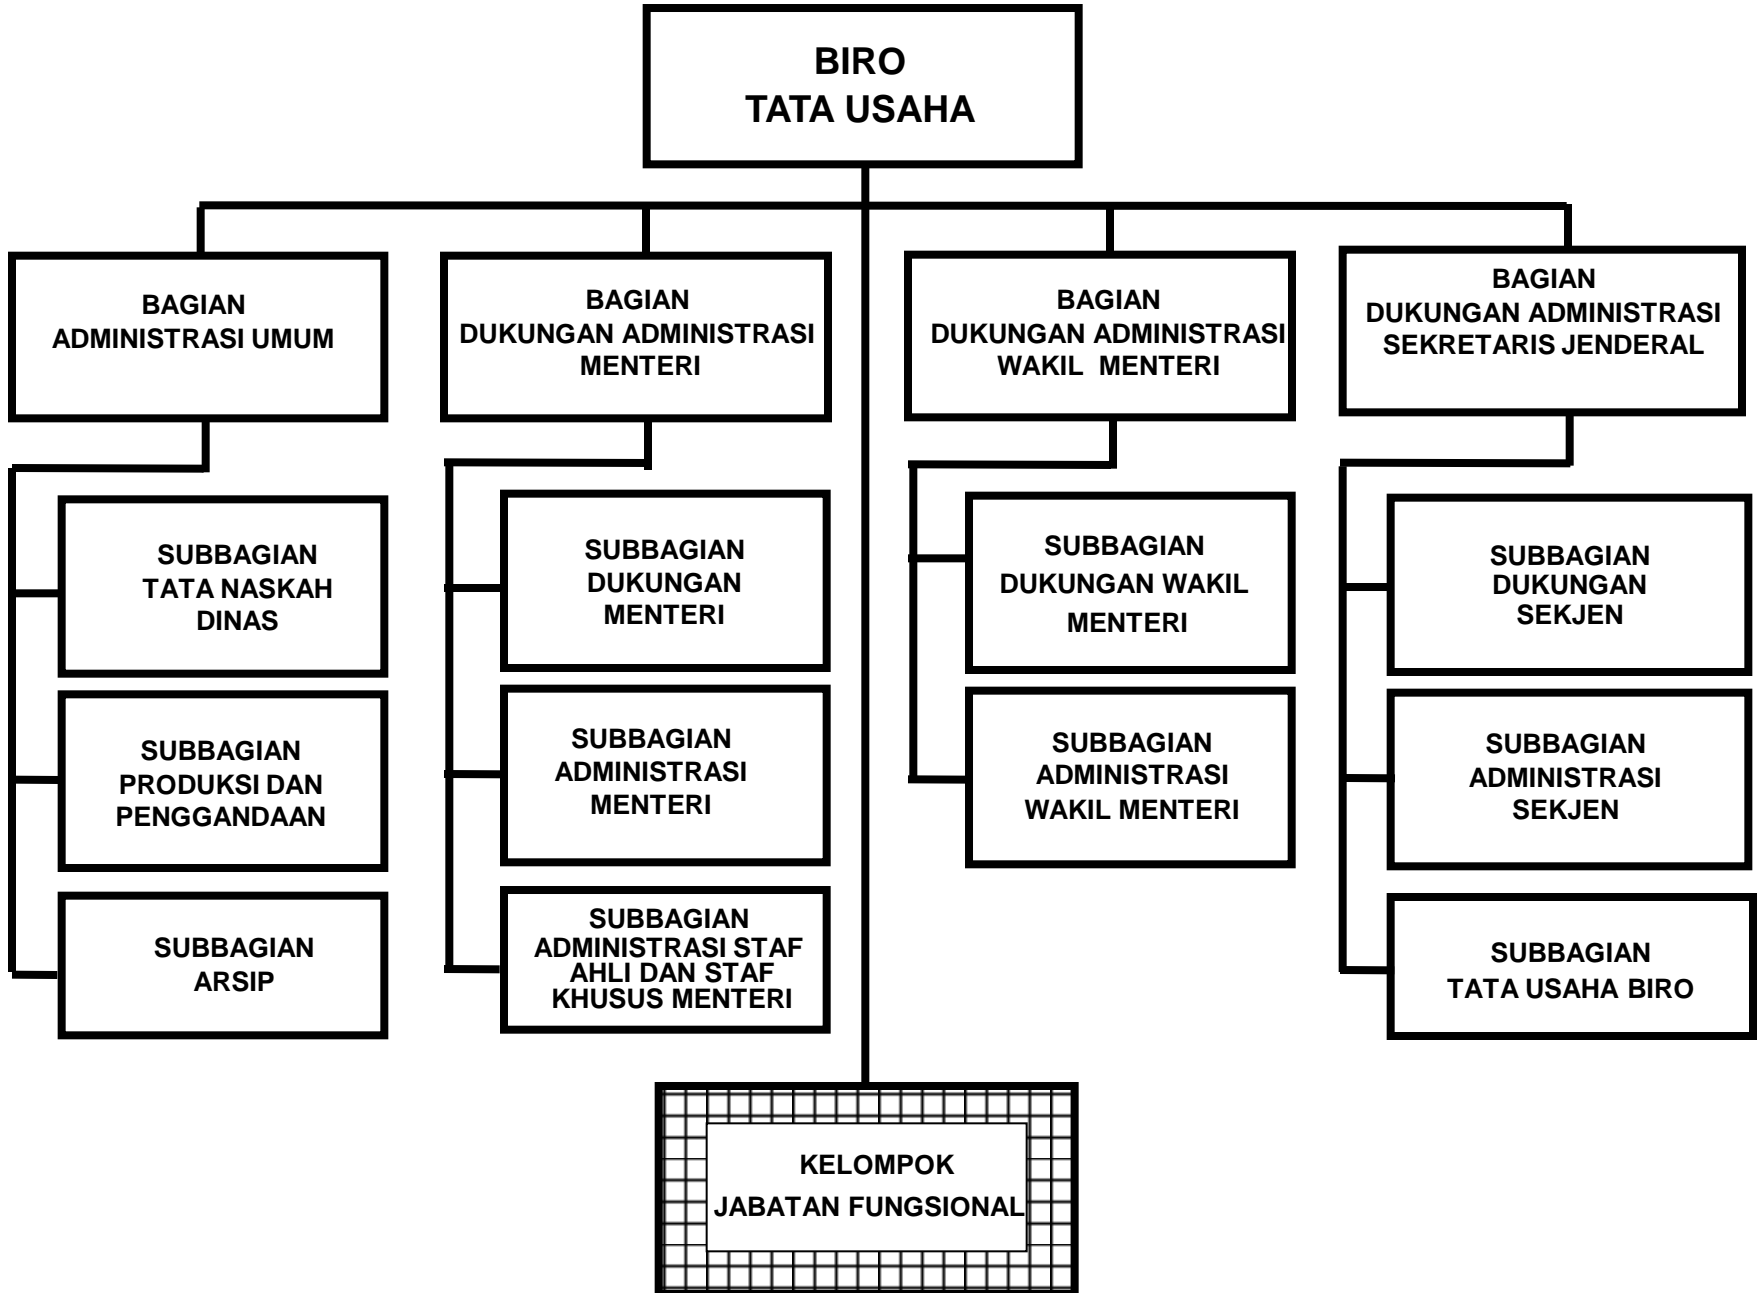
BIRO
TATA USAHA

BAGIAN
ADMINISTRASI UMUM

SUBBAGIAN
TATA NASKAH
DINAS

SUBBAGIAN
PRODUKSI DAN
PENGGANDAAN

SUBBAGIAN
ARSIP

BAGIAN
DUKUNGAN ADMINISTRASI
MENTERI

SUBBAGIAN
DUKUNGAN
MENTERI

SUBBAGIAN
ADMINISTRASI
MENTERI

SUBBAGIAN
ADMINISTRASI STAF
AHLI DAN STAF
KHUSUS MENTERI

BAGIAN
DUKUNGAN ADMINISTRASI
WAKIL MENTERI

SUBBAGIAN
DUKUNGAN WAKIL
MENTERI

SUBBAGIAN
ADMINISTRASI
WAKIL MENTERI

BAGIAN
DUKUNGAN ADMINISTRASI
SEKRETARIS JENDERAL

SUBBAGIAN
DUKUNGAN
SEKJEN

SUBBAGIAN
ADMINISTRASI
SEKJEN

SUBBAGIAN
TATA USAHA BIRO

KELOMPOK
JABATAN FUNGSIONAL